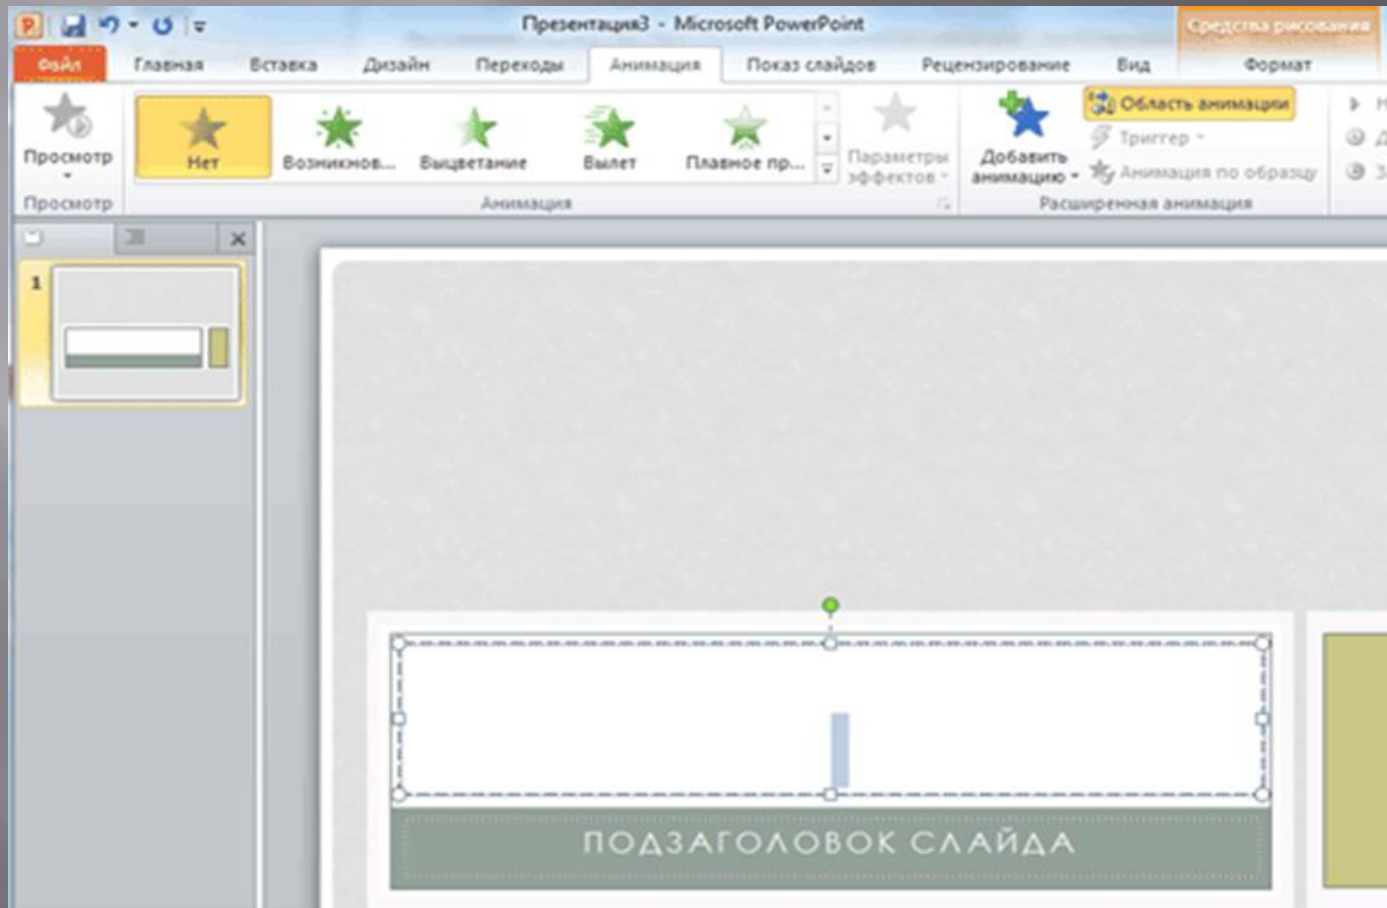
Презентация3 - Microsoft PowerPoint

Средства рисования

Файл Главная Вставка Дизайн Переходы Анимация Показ слайдов Рецензирование Вид Формат

Просмотр

Нет Возникнов... Выцветание Вылет Плавное пр...

Параметры эффектов

Добавить анимацию

Область анимации

Триггер

Анимация по образцу

Просмотр Анимация Расширенная анимация

1

ПОДЗАГОЛОВОК СЛАЙДА